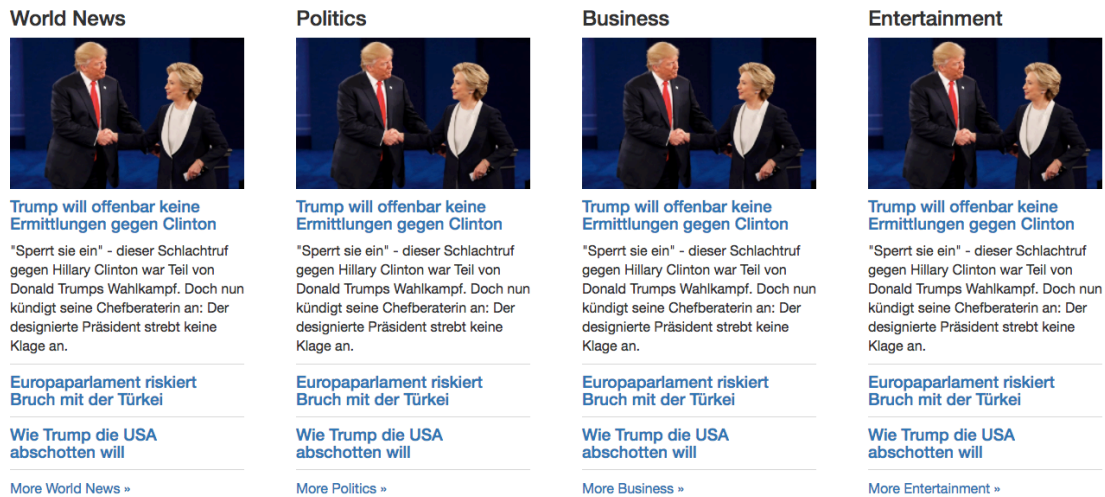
World News

Trump will offenbar keine Ermittlungen gegen Clinton

"Sperrt sie ein" - dieser Schlachtruf gegen Hillary Clinton war Teil von Donald Trumps Wahlkampf. Doch nun kündigt seine Chefberaterin an: Der designierte Präsident strebt keine Klage an.

Europaparlament riskiert Bruch mit der Türkei

Wie Trump die USA abschotten will

More World News »

Politics

Trump will offenbar keine Ermittlungen gegen Clinton

"Sperrt sie ein" - dieser Schlachtruf gegen Hillary Clinton war Teil von Donald Trumps Wahlkampf. Doch nun kündigt seine Chefberaterin an: Der designierte Präsident strebt keine Klage an.

Europaparlament riskiert Bruch mit der Türkei

Wie Trump die USA abschotten will

More Politics »

Business

Trump will offenbar keine Ermittlungen gegen Clinton

"Sperrt sie ein" - dieser Schlachtruf gegen Hillary Clinton war Teil von Donald Trumps Wahlkampf. Doch nun kündigt seine Chefberaterin an: Der designierte Präsident strebt keine Klage an.

Europaparlament riskiert Bruch mit der Türkei

Wie Trump die USA abschotten will

More Business »

Entertainment

Trump will offenbar keine Ermittlungen gegen Clinton

"Sperrt sie ein" - dieser Schlachtruf gegen Hillary Clinton war Teil von Donald Trumps Wahlkampf. Doch nun kündigt seine Chefberaterin an: Der designierte Präsident strebt keine Klage an.

Europaparlament riskiert Bruch mit der Türkei

Wie Trump die USA abschotten will

More Entertainment »